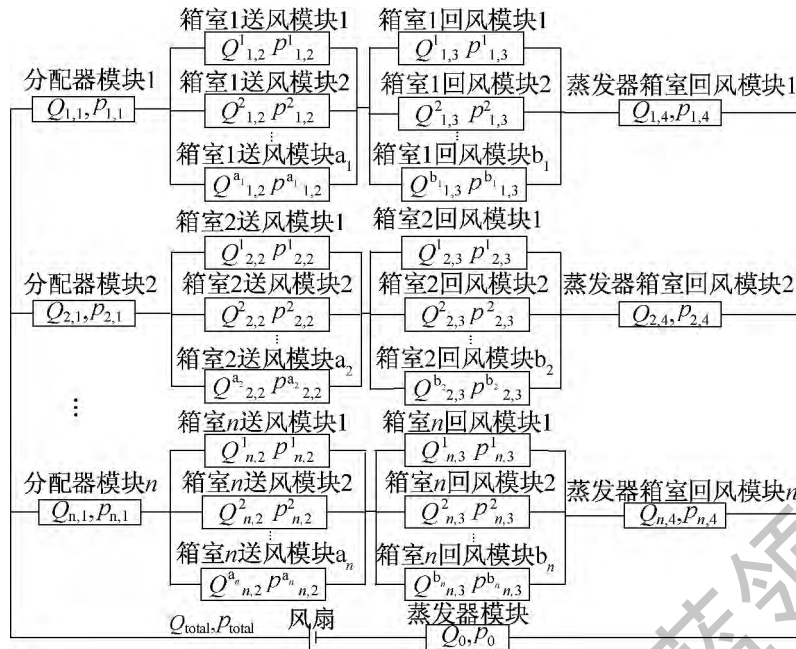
箱室1送风模块1
$Q^1{}_{1,2}\ p^1{}_{1,2}$
箱室1送风模块2
$Q^2{}_{1,2}\ p^2{}_{1,2}$
⋮
箱室1送风模块a$_1$
$Q^{a_1}{}_{1,2}\ p^{a_1}{}_{1,2}$

箱室1回风模块1
$Q^1{}_{1,3}\ p^1{}_{1,3}$
箱室1回风模块2
$Q^2{}_{1,3}\ p^2{}_{1,3}$
⋮
箱室1回风模块b$_1$
$Q^{b_1}{}_{1,3}\ p^{b_1}{}_{1,3}$

分配器模块1
$Q_{1,1},p_{1,1}$

蒸发器箱室回风模块1
$Q_{1,4},p_{1,4}$

箱室2送风模块1
$Q^1{}_{2,2}\ p^1{}_{2,2}$
箱室2送风模块2
$Q^2{}_{2,2}\ p^2{}_{2,2}$
⋮
箱室2送风模块a$_2$
$Q^{a_2}{}_{2,2}\ p^{a_2}{}_{2,2}$

箱室2回风模块1
$Q^1{}_{2,3}\ p^1{}_{2,3}$
箱室2回风模块2
$Q^2{}_{2,3}\ p^2{}_{2,3}$
⋮
箱室2回风模块b$_2$
$Q^{b_2}{}_{2,3}\ p^{b_2}{}_{2,3}$

分配器模块2
$Q_{2,1},p_{2,1}$

蒸发器箱室回风模块2
$Q_{2,4},p_{2,4}$

⋮

箱室$n$送风模块1
$Q^1{}_{n,2}\ p^1{}_{n,2}$
箱室$n$送风模块2
$Q^2{}_{n,2}\ p^2{}_{n,2}$
⋮
箱室$n$送风模块a$_n$
$Q^{a_n}{}_{n,2}\ p^{a_n}{}_{n,2}$

箱室$n$回风模块1
$Q^1{}_{n,3}\ p^1{}_{n,3}$
箱室$n$回风模块2
$Q^2{}_{n,3}\ p^2{}_{n,3}$
⋮
箱室$n$回风模块b$_n$
$Q^{b_n}{}_{n,3}\ p^{b_n}{}_{n,3}$

分配器模块$n$
$Q_{n,1},p_{n,1}$

蒸发器箱室回风模块$n$
$Q_{n,4},p_{n,4}$

$Q_{total},p_{total}$ 风扇
蒸发器模块
$Q_0,p_0$